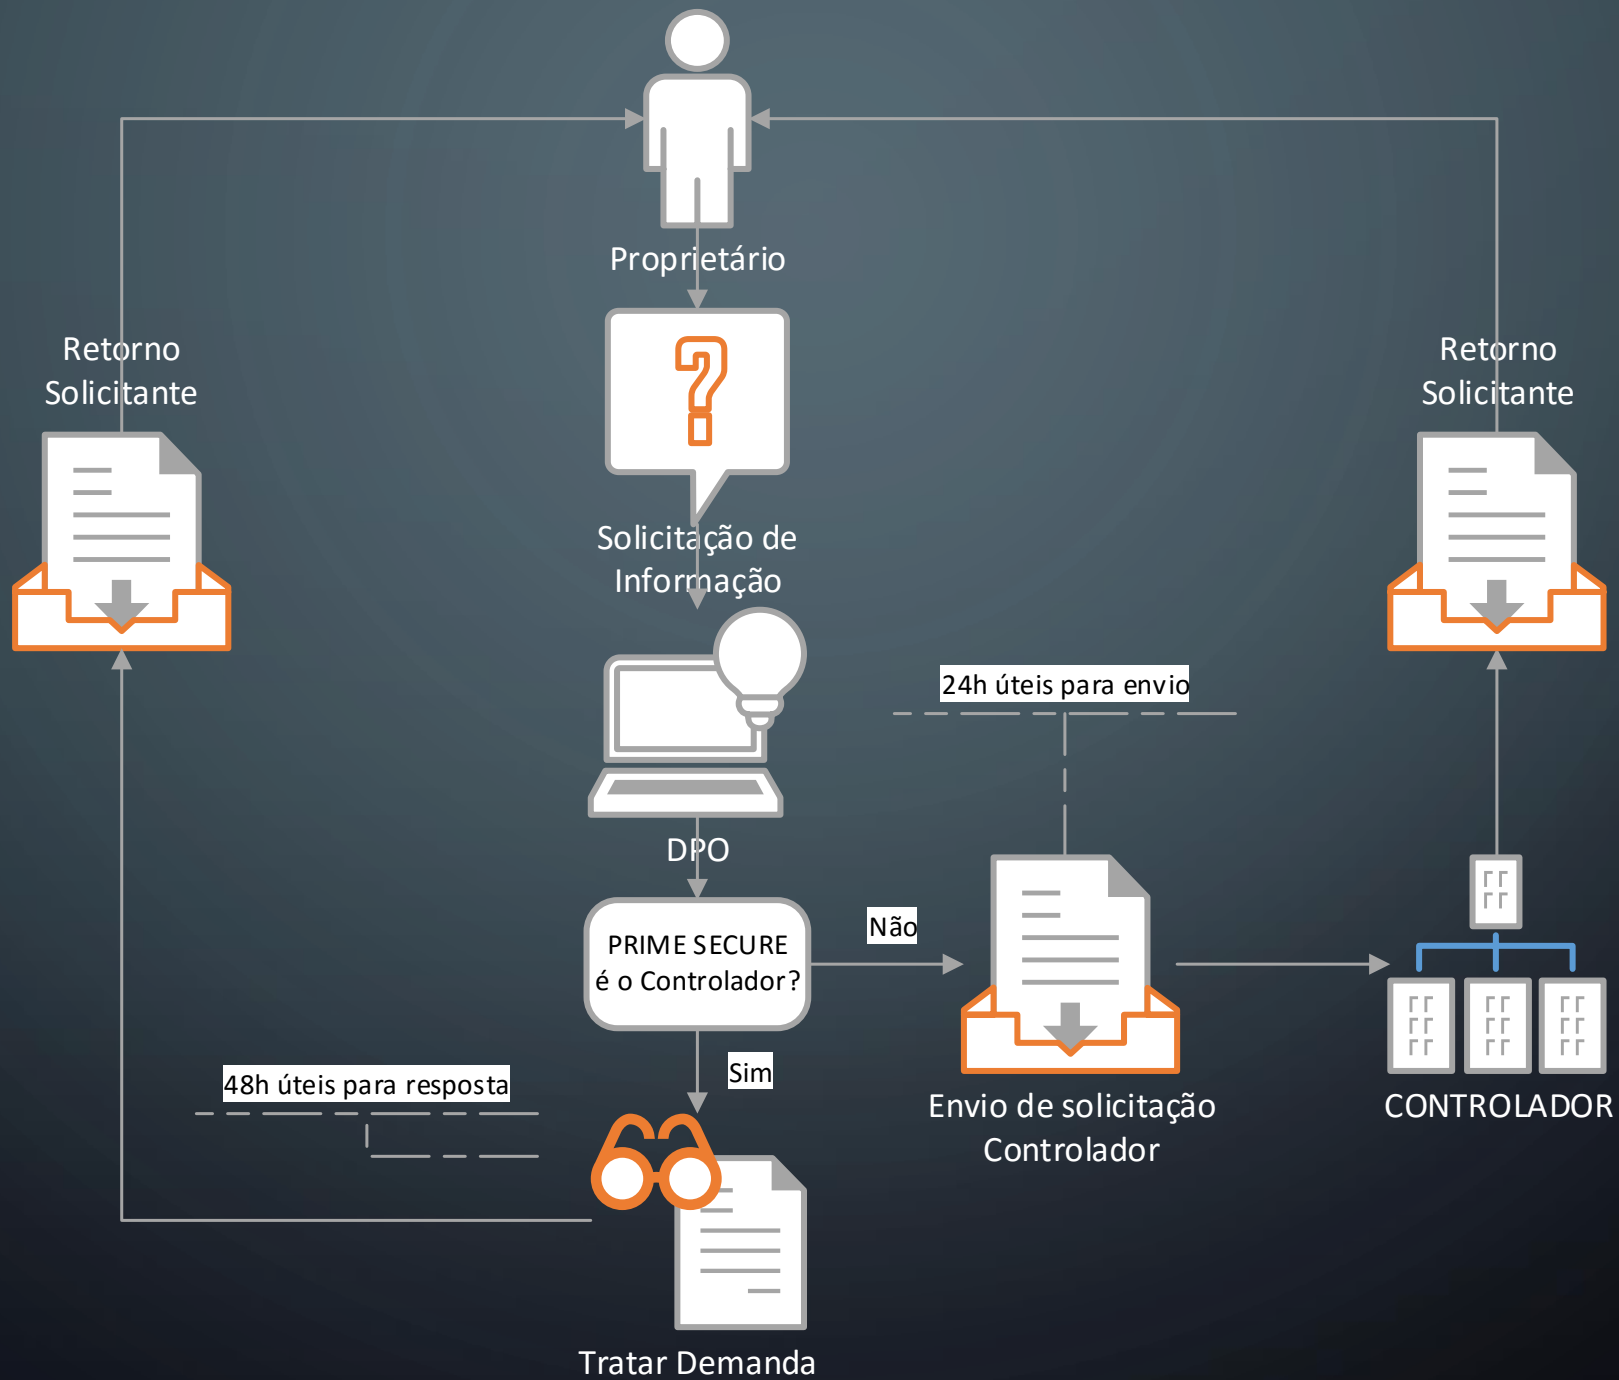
Proprietário

Retorno Solicitante

Retorno Solicitante

Solicitação de Informação

24h úteis para envio

DPO

PRIME SECURE é o Controlador?

Não

Sim

48h úteis para resposta

Envio de solicitação Controlador

CONTROLADOR

Tratar Demanda